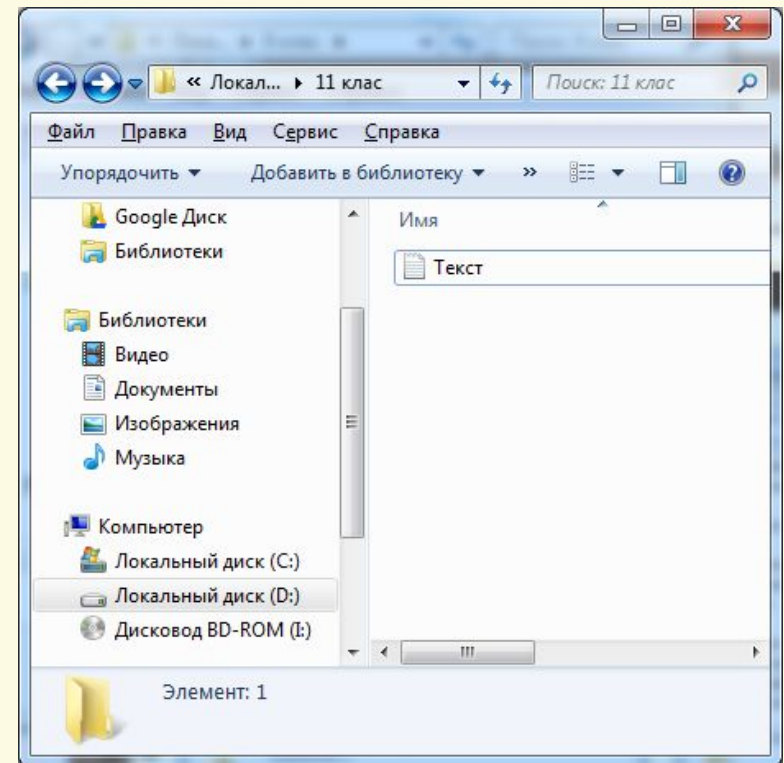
« Локал... ▸ 11 клас

Поиск: 11 клас

Файл Правка Вид Сервис Справка

Упорядочить ▼ Добавить в библиотеку ▼ »

Google Диск
Библиотеки

Библиотеки
Видео
Документы
Изображения
Музыка

Компьютер
Локальный диск (C:)
Локальный диск (D:)
Дисковод BD-ROM (I:)

Имя

Текст

Элемент: 1